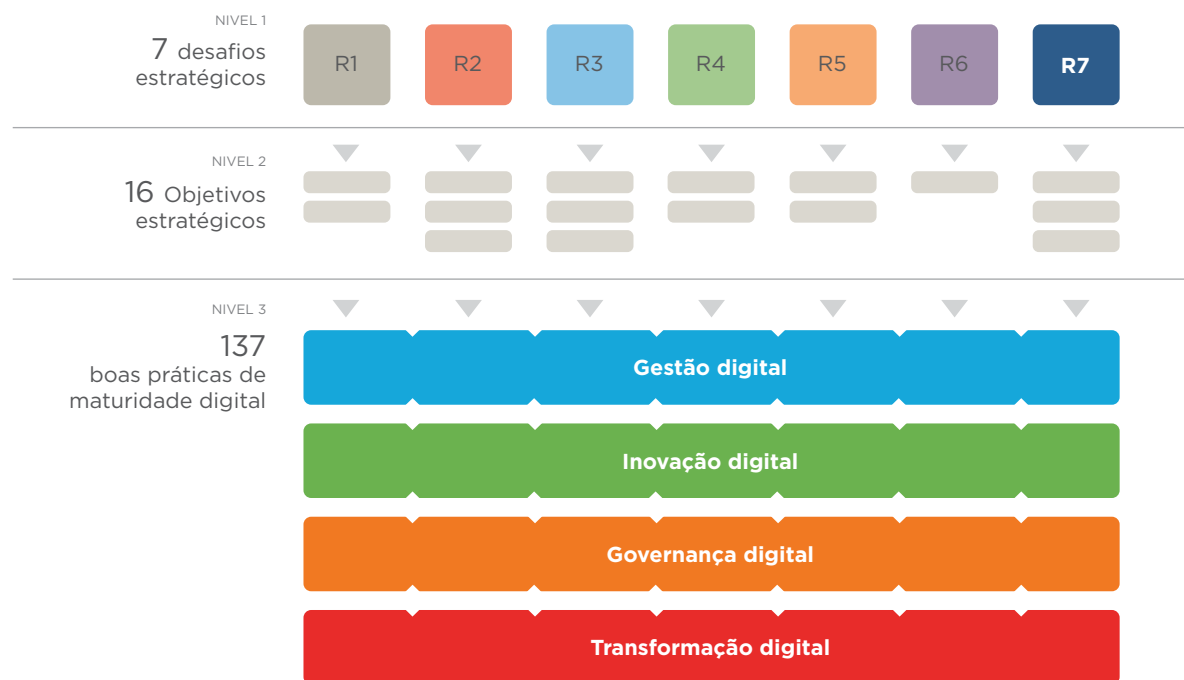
NIVEL 1
7 desafios estratégicos

| R1 | R2 | R3 | R4 | R5 | R6 | R7 |
|---|---|---|---|---|---|---|

NIVEL 2
16 Objetivos estratégicos

NIVEL 3
137 boas práticas de maturidade digital

Gestão digital

Inovação digital

Governança digital

Transformação digital